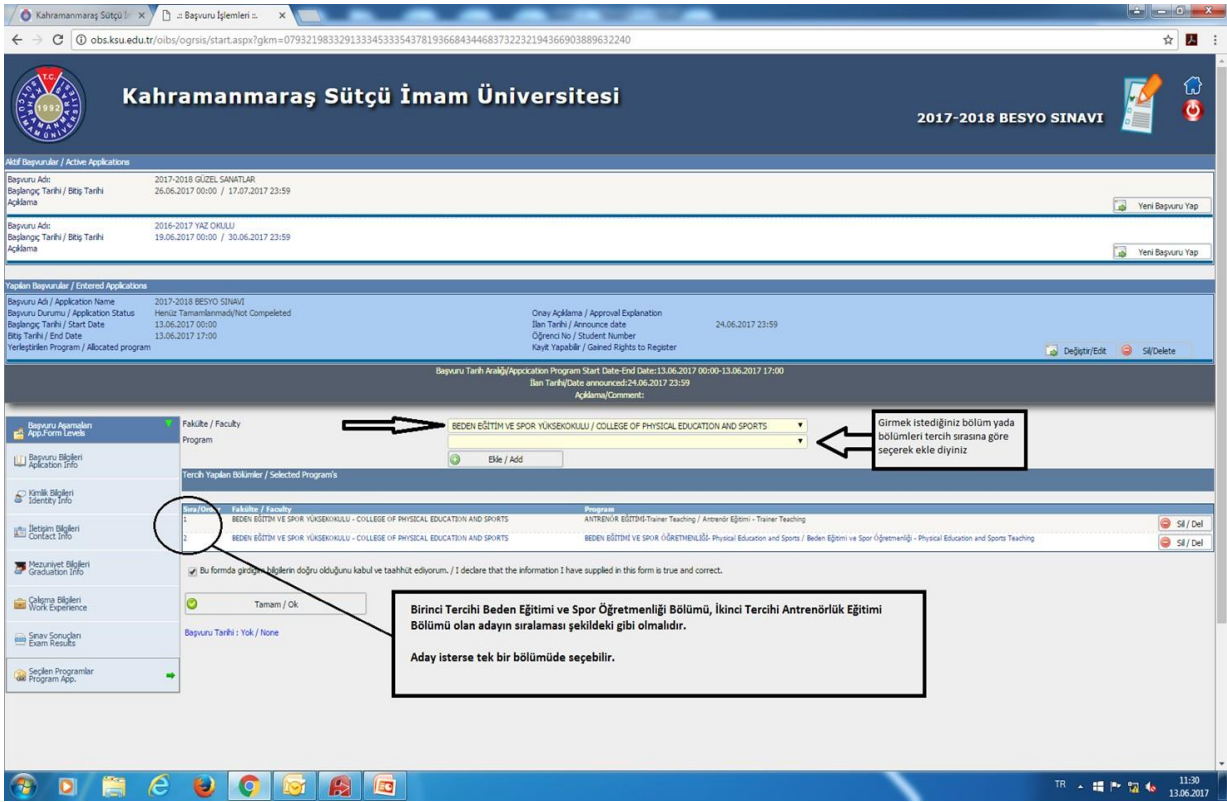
Kahramanmaraş Sütçü İ ×
:: Başvuru İşlemleri :: ×
obs.ksu.edu.tr/oibs/ogrsis/start.aspx?gkm=07932198332913334533354378193668434468373223219436690388963224​0

T.C. 1992

Kahramanmaraş Sütçü İmam Üniversitesi

2017-2018 BESYO SINAVI

Aktif Başvurular / Active Applications

Başvuru Adı: 2017-2018 GÜZEL SANATLAR
Başlangıç Tarihi / Bitiş Tarihi 26.06.2017 00:00 / 17.07.2017 23:59
Açıklama

Yeni Başvuru Yap

Başvuru Adı: 2016-2017 YAZ OKULU
Başlangıç Tarihi / Bitiş Tarihi 19.06.2017 00:00 / 30.06.2017 23:59
Açıklama

Yeni Başvuru Yap

Yapılan Başvurular / Entered Applications

Başvuru Adı / Application Name 2017-2018 BESYO SINAVI
Başvuru Durumu / Application Status Henüz Tamamlanmadı/Not Competeled
Başlangıç Tarihi / Start Date 13.06.2017 00:00
Bitiş Tarihi / End Date 13.06.2017 17:00
Yerleştirilen Program / Allocated program

Onay Açıklama / Approval Explanation
İlan Tarihi / Announce date 24.06.2017 23:59
Öğrenci No / Student Number
Kayıt Yapabilir / Gained Rights to Register

Değiştir/Edit Sil/Delete

Başvuru Tarih Aralığı/Appcication Program Start Date-End Date:13.06.2017 00:00-13.06.2017 17:00
İlan Tarihi/Date announced:24.06.2017 23:59
Açıklama/Comment:

Başvuru Aşamaları App.Form Levels
Başvuru Bilgileri Aplication Info
Kimlik Bilgileri Identity Info
İletişim Bilgileri Contact Info
Mezuniyet Bilgileri Graduation Info
Çalışma Bilgileri Work Experience
Sınav Sonuçları Exam Results
Seçilen Programlar Program App.

Fakülte / Faculty BEDEN EĞİTİM VE SPOR YÜKSEKOKULU / COLLEGE OF PHYSICAL EDUCATION AND SPORTS
Program

Ekle / Add

Girmek istediğiniz bölüm yada bölümleri tercih sırasına göre seçerek ekle diyiniz

Tercih Yapılan Bölümler / Selected Program's

| Sıra/Order | Fakülte / Faculty | Program | |
|---|---|---|---|
| 1 | BEDEN EĞİTİM VE SPOR YÜKSEKOKULU - COLLEGE OF PHYSICAL EDUCATION AND SPORTS | ANTRENÖR EĞİTİMİ-Trainer Teaching / Antrenör Eğitimi - Trainer Teaching | Sil / Del |
| 2 | BEDEN EĞİTİM VE SPOR YÜKSEKOKULU - COLLEGE OF PHYSICAL EDUCATION AND SPORTS | BEDEN EĞİTİMİ VE SPOR ÖĞRETMENLİĞİ- Physical Education and Sports / Beden Eğitimi ve Spor Öğretmenliği - Physical Education and Sports Teaching | Sil / Del |

Bu formda girdiğim bilgilerin doğru olduğunu kabul ve taahhüt ediyorum. / I declare that the information I have supplied in this form is true and correct.

Tamam / Ok

Başvuru Tarihi : Yok / None

Birinci Tercihi Beden Eğitimi ve Spor Öğretmenliği Bölümü, İkinci Tercihi Antrenörlük Eğitimi Bölümü olan adayın sıralaması şekildeki gibi olmalıdır.

Aday isterse tek bir bölümüde seçebilir.

TR 11:30 13.06.2017